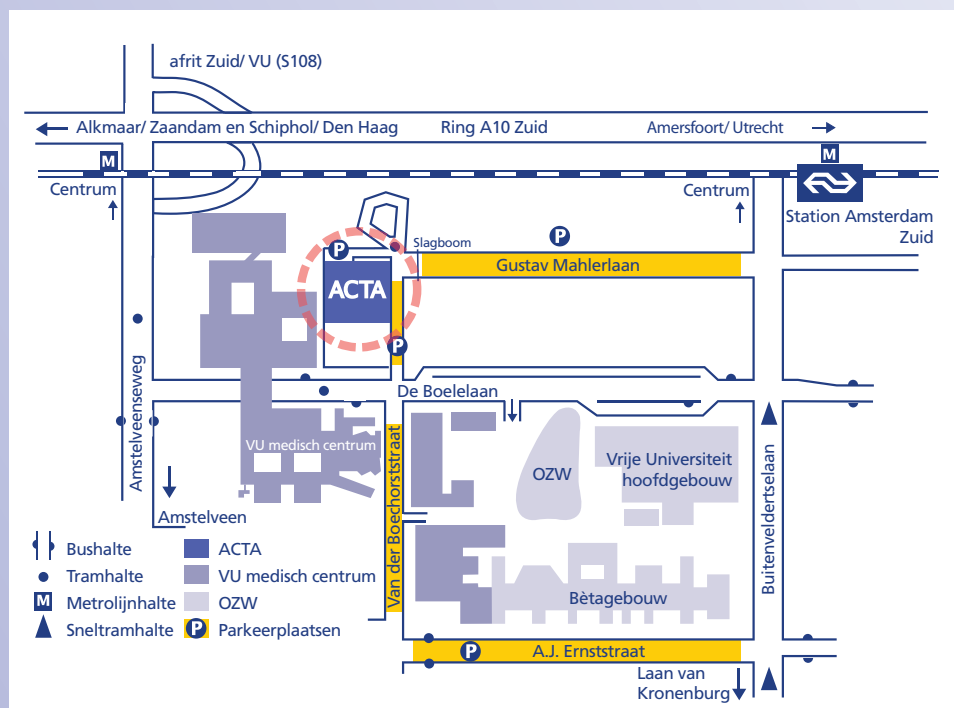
afrit Zuid/ VU (S108)

Alkmaar/ Zaandam en Schiphol/ Den Haag

Ring A10 Zuid

Amersfoort/ Utrecht

M

M

Centrum

Centrum

Station Amsterdam Zuid

Slagboom

P

P

Gustav Mahlerlaan

ACTA

P

Amstelveenseweg

De Boelelaan

VU medisch centrum

Van der Boechorststraat

OZW

Vrije Universiteit hoofdgebouw

Amstelveen

Buitenveldertselaan

Bushalte

Tramhalte

Metrolijnhalte

Sneltramhalte

ACTA

VU medisch centrum

OZW

Parkeerplaatsen

Bètagebouw

P

A.J. Ernststraat

Laan van Kronenburg